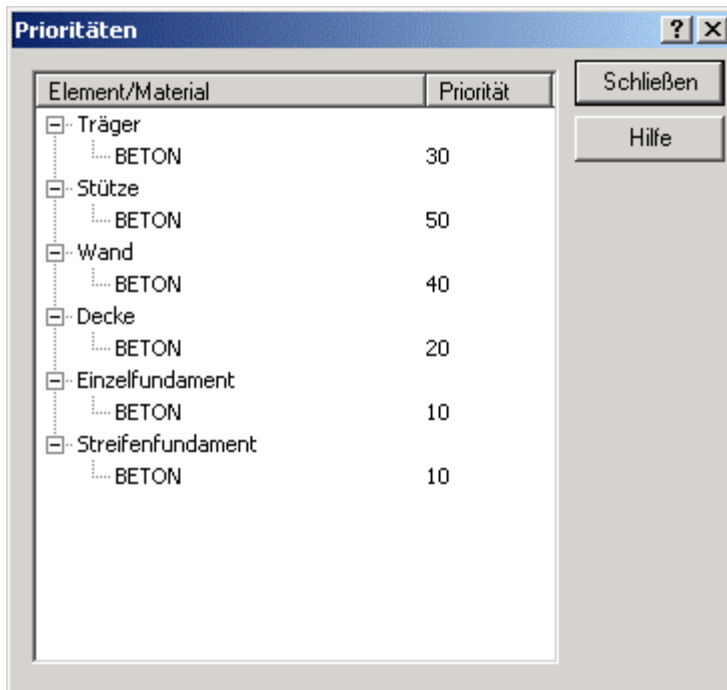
Prioritäten

?
X

| Element/Material | Priorität |
|---|---|
| Träger | |
| BETON | 30 |
| Stütze | |
| BETON | 50 |
| Wand | |
| BETON | 40 |
| Decke | |
| BETON | 20 |
| Einzelfundament | |
| BETON | 10 |
| Streifenfundament | |
| BETON | 10 |

Schließen

Hilfe